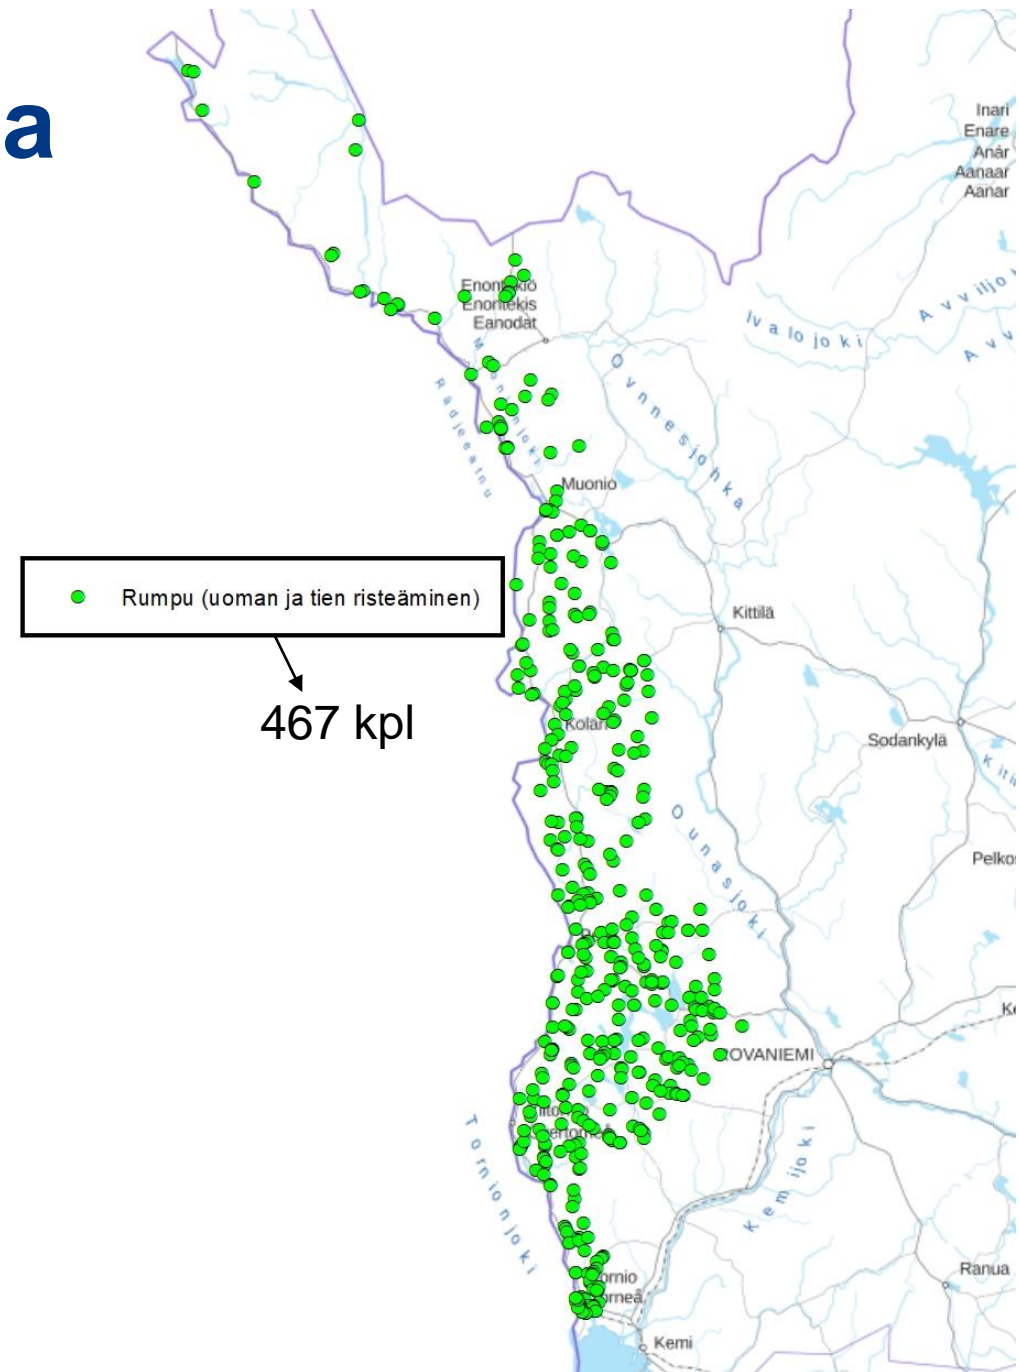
a

Inari
Enare
Anár
Aanaar
Aanar

Avviljo
Avv

Ivalojoki

Enontekiö
Enontekis
Eanodat

Ounasjoki

Radjeeatnu

Muonio

Rumpu (uoman ja tien risteäminen)

467 kpl

Kittilä

Kolari

Sodankylä

Pelkos

Ounasjoki

ROVANIEMI

Tornionjoki

Kemijoki

Tornio
Torneå

Ranua

Kemi